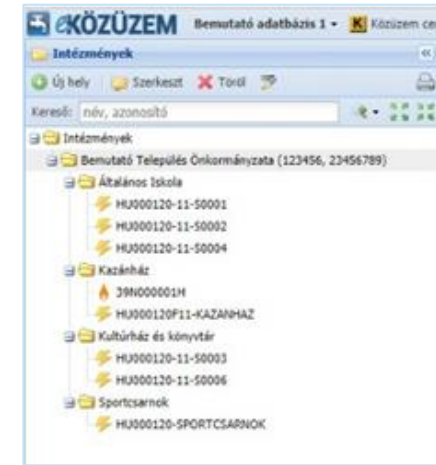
eKÖZÜZEM Bemutató adatbázis 1 ▾ Közüzem ce

Intézmények

Új hely Szerkeszt Töröl

Kereső: név, azonosító

Intézmények
Bemutató Település Önkormányzata (123456, 23456789)
Általános Iskola
HU000120-11-50001
HU000120-11-50002
HU000120-11-50004
Kazánház
39N000001H
HU000120F11-KAZANHAZ
Kultúrház és könyvtár
HU000120-11-50003
HU000120-11-50006
Sportcsarnok
HU000120-SPORTCSARNOK